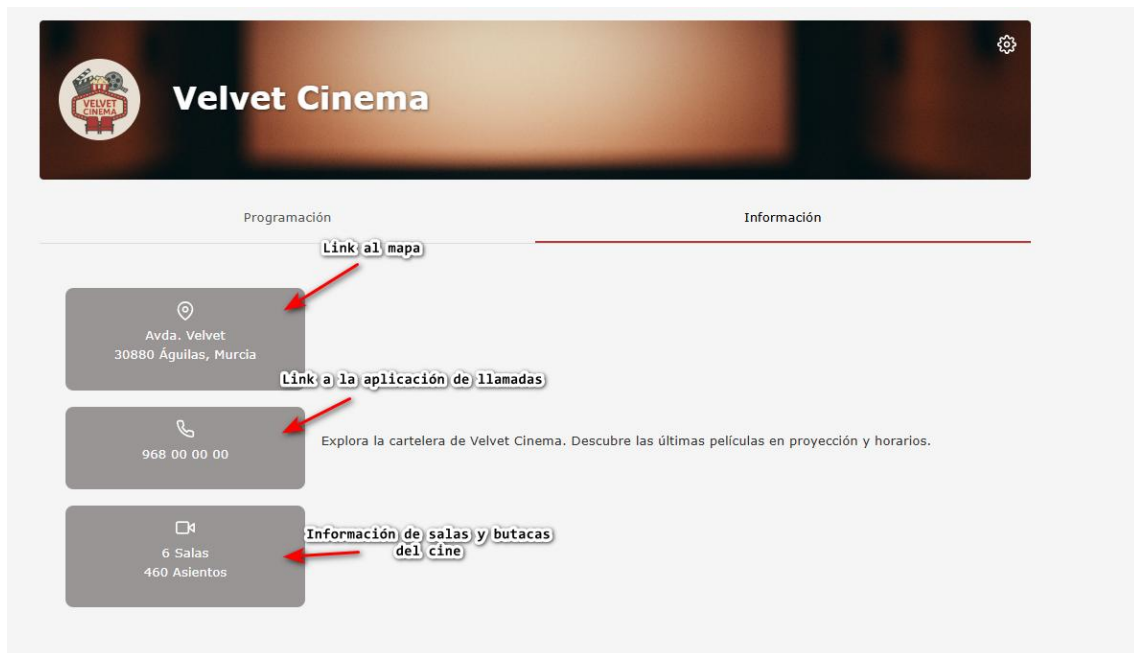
VELVET CINEMA

Velvet Cinema

Programación

Información

Link al mapa

Avda. Velvet
30880 Águilas, Murcia

Link a la aplicación de llamadas

968 00 00 00

Explora la cartelera de Velvet Cinema. Descubre las últimas películas en proyección y horarios.

Información de salas y butacas del cine

6 Salas
460 Asientos